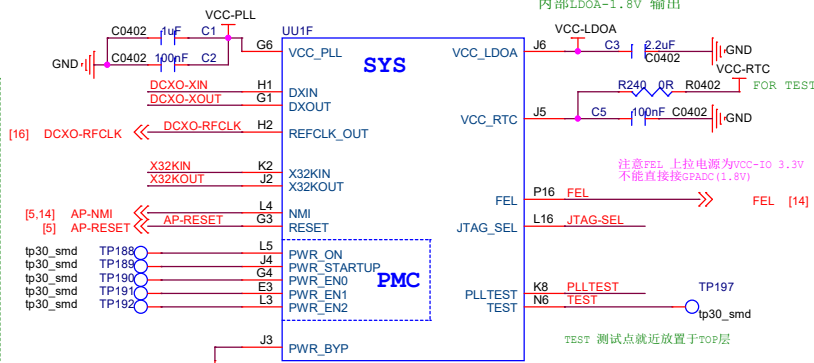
内部LDOA-1.8V 输出

C0402 1uF C1 VCC-PLL
GND C0402 100nF C2
UU1F
G6 VCC_PLL
SYS
VCC_LDOA J6
VCC-LDOA
C3 2.2uF C0402 GND
R240 0R R0402 VCC-RTC
FOR TEST
VCC_RTC J5
C5 100nF C0402 GND

DCXO-XIN H1 DXIN
DCXO-XOUT G1 DXOUT
[16] DCXO-RFCLK DCXO-RFCLK H2 REFCLK_OUT

X32KIN K2 X32KIN
X32KOUT J2 X32KOUT

注意FEL 上拉电源为VCC-IO 3.3V
不能直接接GPADC(1.8V)

FEL P16 FEL FEL [14]

[5,14] AP-NMI L4 NMI
[5] AP-RESET AP-RESET G3 RESET
JTAG_SEL L16 JTAG-SEL

tp30_smd TP188 L5 PWR_ON
tp30_smd TP189 J4 PWR_STARTUP
tp30_smd TP190 G4 PWR_EN0
tp30_smd TP191 E3 PWR_EN1
tp30_smd TP192 L3 PWR_EN2
PMC

PLLTEST K8 PLLTEST
TEST N6 TEST
TP197
tp30_smd

TEST 测试点就近放置于TOP层

J3 PWR_BYP